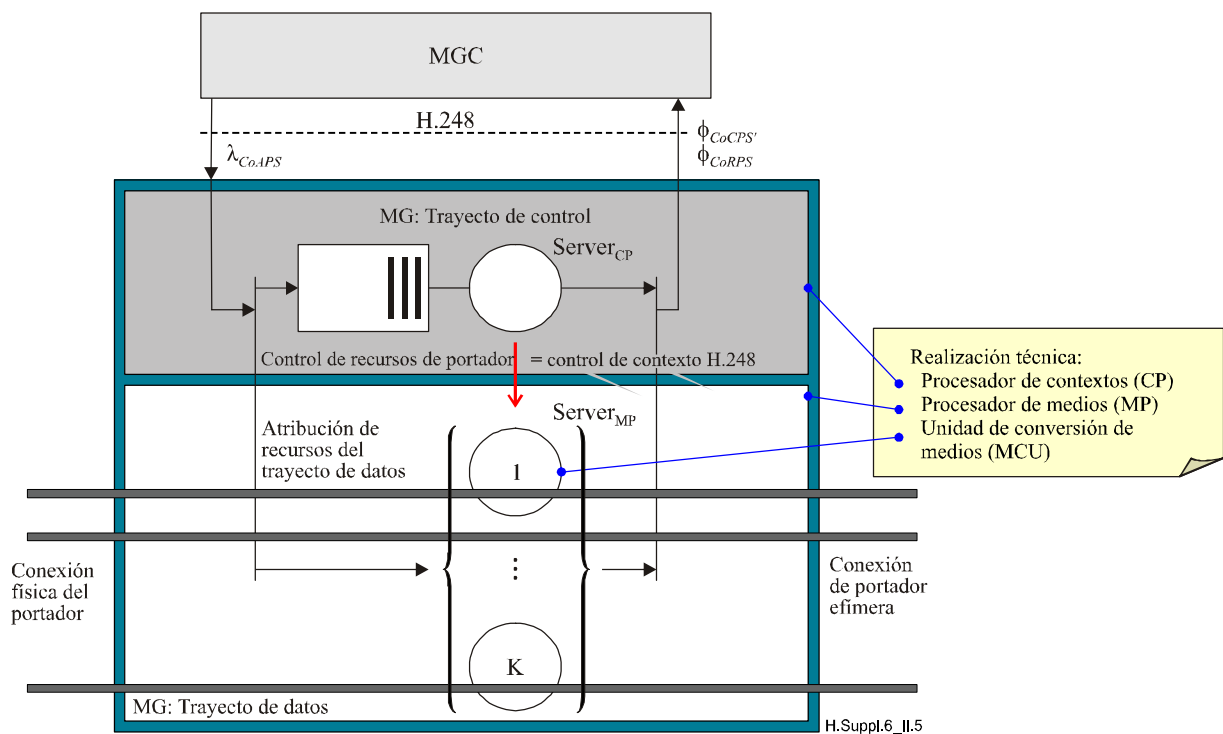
MGC

H.248

$\lambda_{CoAPS}$

$\phi_{CoCPS'}$
$\phi_{CoRPS}$

MG: Trayecto de control

Server$_{CP}$

Control de recursos de portador = control de contexto H.248

Realización técnica:
Procesador de contextos (CP)
Procesador de medios (MP)
Unidad de conversión de medios (MCU)

Server$_{MP}$

Atribución de recursos del trayecto de datos

1

⋮

K

Conexión física del portador

Conexión de portador efímera

MG: Trayecto de datos

H.Suppl.6_II.5